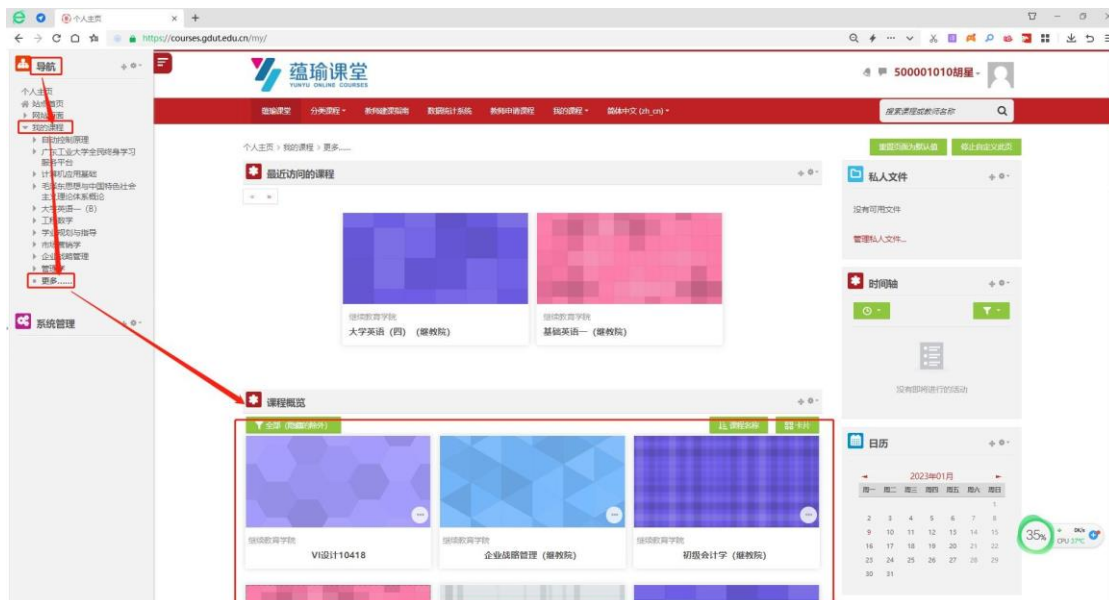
个人主页
https://courses.gdut.edu.cn/my/

导航
个人主页
站点首页
网站页面
我的课程
自动控制原理
广东工业大学全网终身学习服务平台
计算机应用基础
毛泽东思想与中国特色社会主义理论体系概论
大学英语一（B）
工程数学
学业规划与指导
市场营销学
企业战略管理
管理
更多......

系统管理

蕴瑜课堂
YUNYU ONLINE COURSES
500001010胡星

蕴瑜课堂 分类课程 教师建课指南 数据统计系统 教师申请课程 我的课程 简体中文 (zh_cn)
搜索课程或教师名称

个人主页 > 我的课程 > 更多......
重置页面为默认值 停止自定义此页

最近访问的课程
继续教育学院
大学英语（四）（继教院）
继续教育学院
基础英语一（继教院）

课程概览
全部（隐藏的除外）
课程名称
卡片
继续教育学院
VI设计10418
继续教育学院
企业战略管理（继教院）
继续教育学院
初级会计学（继教院）

私人文件
没有可用文件
管理私人文件...

时间轴
没有即将进行的活动

日历
2023年01月
| 周一 | 周二 | 周三 | 周四 | 周五 | 周六 | 周日 |
|---|---|---|---|---|---|---|
| | | | | | | 1 |
| 2 | 3 | 4 | 5 | 6 | 7 | 8 |
| 9 | 10 | 11 | 12 | 13 | 14 | 15 |
| 16 | 17 | 18 | 19 | 20 | 21 | 22 |
| 23 | 24 | 25 | 26 | 27 | 28 | 29 |
| 30 | 31 | | | | | |

35%
CPU 37°C